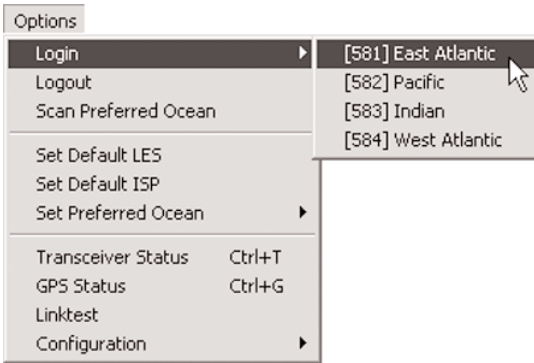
Options

Login
Logout
Scan Preferred Ocean

Set Default LES
Set Default ISP
Set Preferred Ocean

Transceiver Status Ctrl+T
GPS Status Ctrl+G
Linktest
Configuration

[581] East Atlantic
[582] Pacific
[583] Indian
[584] West Atlantic